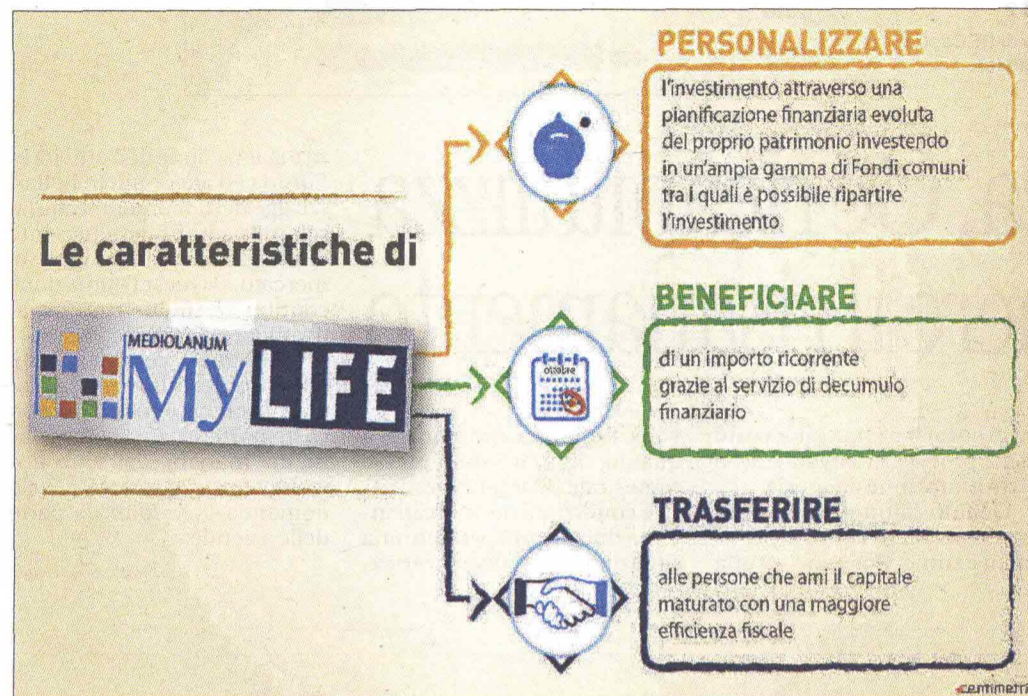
Le caratteristiche di

MEDIOLANUM
MyLIFE

PERSONALIZZARE

l'investimento attraverso una pianificazione finanziaria evoluta del proprio patrimonio investendo in un'ampia gamma di Fondi comuni tra i quali è possibile ripartire l'investimento

BENEFICIARE

ottobre

di un importo ricorrente grazie al servizio di decumulo finanziario

TRASFERIRE

alle persone che ami il capitale maturato con una maggiore efficienza fiscale

centimetri